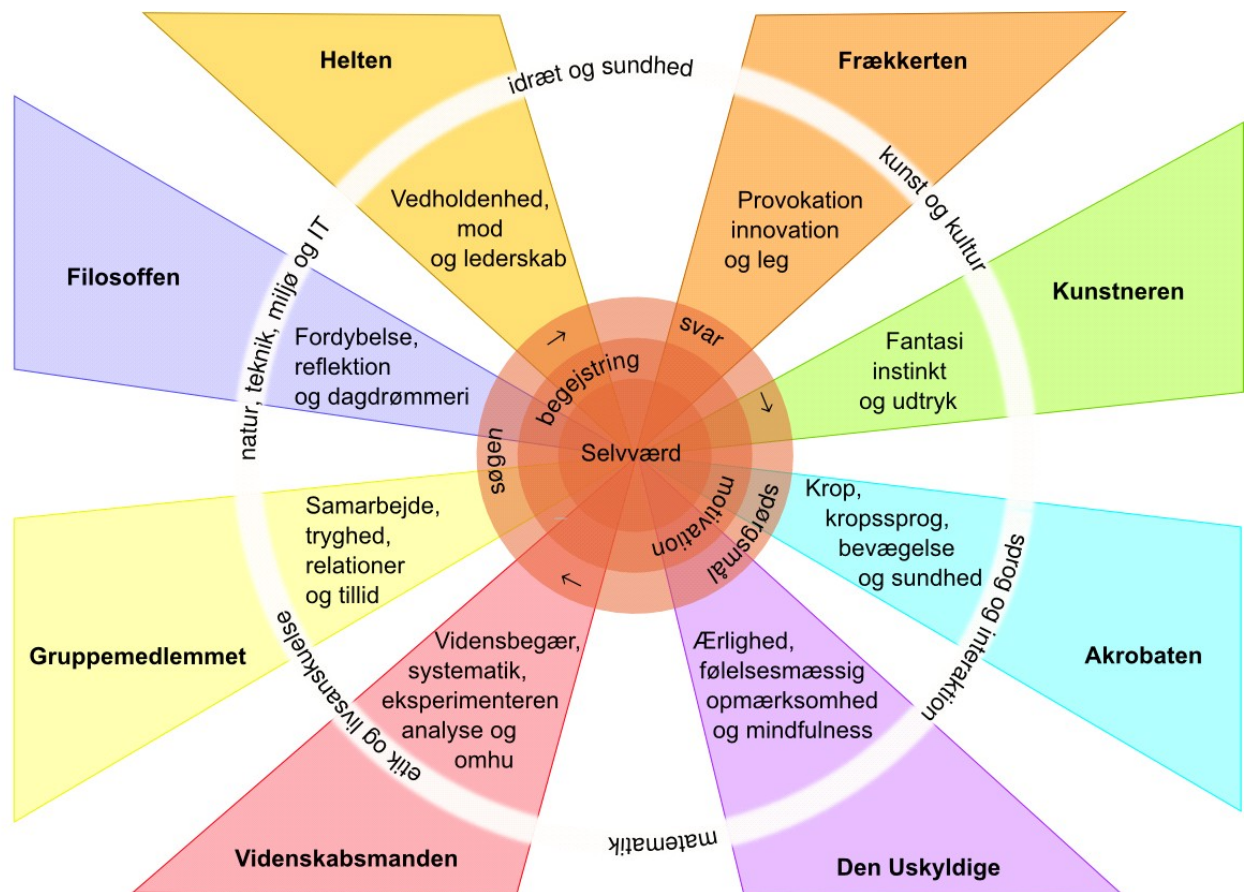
Helten

idræt og sundhed

Frækkerten

kunst og kultur

Vedholdenhed, mod og lederskab

Provokation innovation og leg

Filosoffen

natur, teknik, miljø og IT

Kunstneren

Fordybelse, reflektion og dagdrømmeri

Fantasi instinkt og udtryk

↑

svar

begejstring

→

søgen

Selvværd

spørgsmål

motivation

↑

Samarbejde, tryghed, relationer og tillid

Krop, kropssprog, bevægelse og sundhed

sprog og interaktion

Gruppemedlemmet

Akrobaten

etik og livsanskuelse

Vidensbegær, systematik, eksperimenteren analyse og omhu

Ærlighed, følelsesmæssig opmærksomhed og mindfulness

matematik

Videnskabsmanden

Den Uskyldige